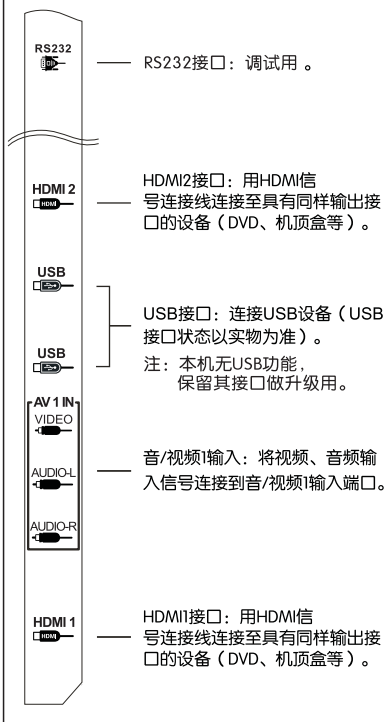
RS232

RS232接口：调试用 。

HDMI 2
HDMI

HDMI2接口：用HDMI信号连接线连接至具有同样输出接口的设备（DVD、机顶盒等）。

USB

USB

USB接口：连接USB设备（USB接口状态以实物为准）。

注：本机无USB功能，保留其接口做升级用。

AV 1 IN
VIDEO
AUDIO-L
AUDIO-R

音/视频1输入：将视频、音频输入信号连接到音/视频1输入端口。

HDMI 1
HDMI

HDMI1接口：用HDMI信号连接线连接至具有同样输出接口的设备（DVD、机顶盒等）。